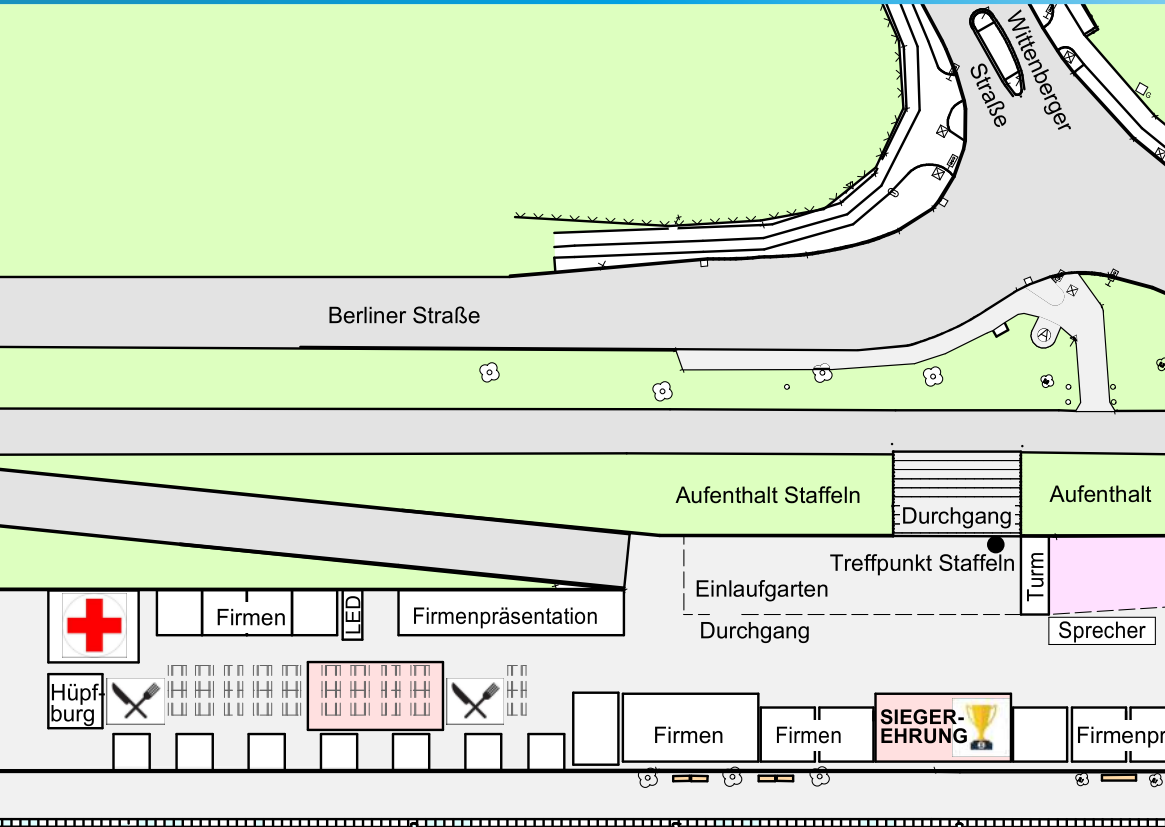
Wittenberger Straße

Berliner Straße

Aufenthalt Staffeln

Durchgang

Aufenthalt

Treffpunkt Staffeln

Einlaufgarten

Turm

Durchgang

Sprecher

Firmen

LED

Firmenpräsentation

Hüpfburg

Firmen

Firmen

SIEGER-EHRUNG

Firmenpr